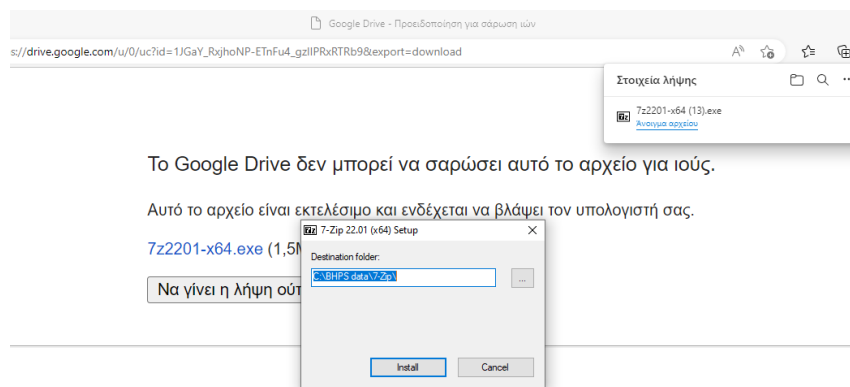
Google Drive - Προειδοποίηση για σάρωση ιών

s://drive.google.com/u/0/uc?id=1JGaY_RxjhoNP-ETnFu4_gzlIPRxRTRb9&export=download

Στοιχεία λήψης

7z2201-x64 (13).exe
Άνοιγμα αρχείου

Το Google Drive δεν μπορεί να σαρώσει αυτό το αρχείο για ιούς.

Αυτό το αρχείο είναι εκτελέσιμο και ενδέχεται να βλάψει τον υπολογιστή σας.

7z2201-x64.exe (1,5M

Να γίνει η λήψη ού

7-Zip 22.01 (x64) Setup

Destination folder:

C:\BHPS data\7-Zip\

...

Install

Cancel